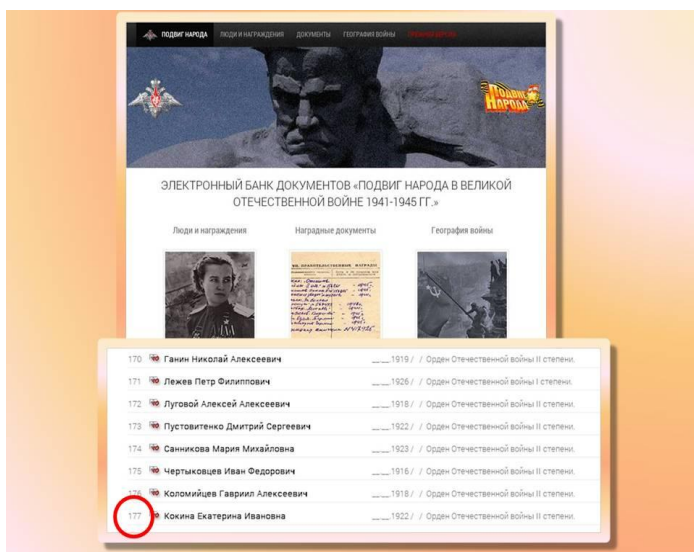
ПОДВИГ НАРОДА ЛЮДИ И НАГРАЖДЕНИЯ ДОКУМЕНТЫ ГЕОГРАФИЯ ВОЙНЫ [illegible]

ПОДВИГ НАРОДА

ЭЛЕКТРОННЫЙ БАНК ДОКУМЕНТОВ «ПОДВИГ НАРОДА В ВЕЛИКОЙ ОТЕЧЕСТВЕННОЙ ВОЙНЕ 1941-1945 ГГ.»

Люди и награждения

Наградные документы

География войны

| | | |
|---|---|---|
| 170 | Ганин Николай Алексеевич | \_\_.\_\_.1919 / / Орден Отечественной войны II степени. |
| 171 | Лежев Петр Филиппович | \_\_.\_\_.1926 / / Орден Отечественной войны I степени. |
| 172 | Луговой Алексей Алексеевич | \_\_.\_\_.1918 / / Орден Отечественной войны II степени. |
| 173 | Пустовитенко Дмитрий Сергеевич | \_\_.\_\_.1922 / / Орден Отечественной войны II степени. |
| 174 | Санникова Мария Михайловна | \_\_.\_\_.1923 / / Орден Отечественной войны II степени. |
| 175 | Чертыковцев Иван Федорович | \_\_.\_\_.1916 / / Орден Отечественной войны II степени. |
| 176 | Коломийцев Гавриил Алексеевич | \_\_.\_\_.1918 / / Орден Отечественной войны II степени. |
| 177 | Кокина Екатерина Ивановна | \_\_.\_\_.1922 / / Орден Отечественной войны II степени. |